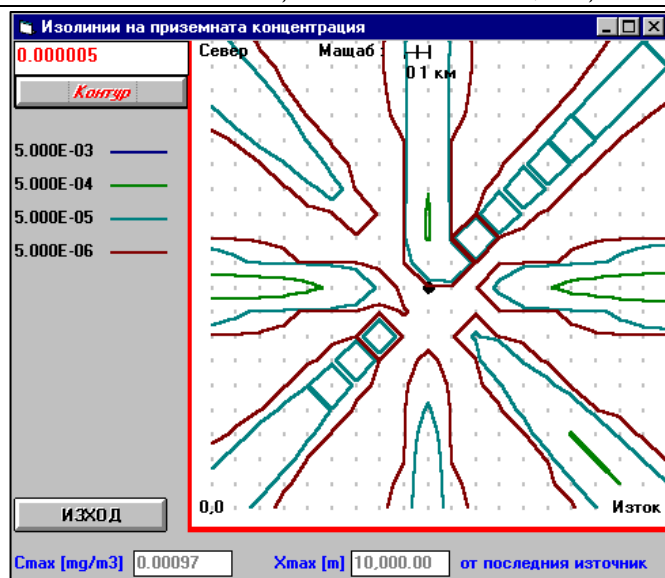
Изолинии на приземната концентрация

0.000005

Контур

5.000E-03

5.000E-04

5.000E-05

5.000E-06

Север

Мащаб :

0.1 км

0,0

Изток

ИЗХОД

Cmax [mg/m3] 0.00097

Xmax [m] 10,000.00

от последния източник